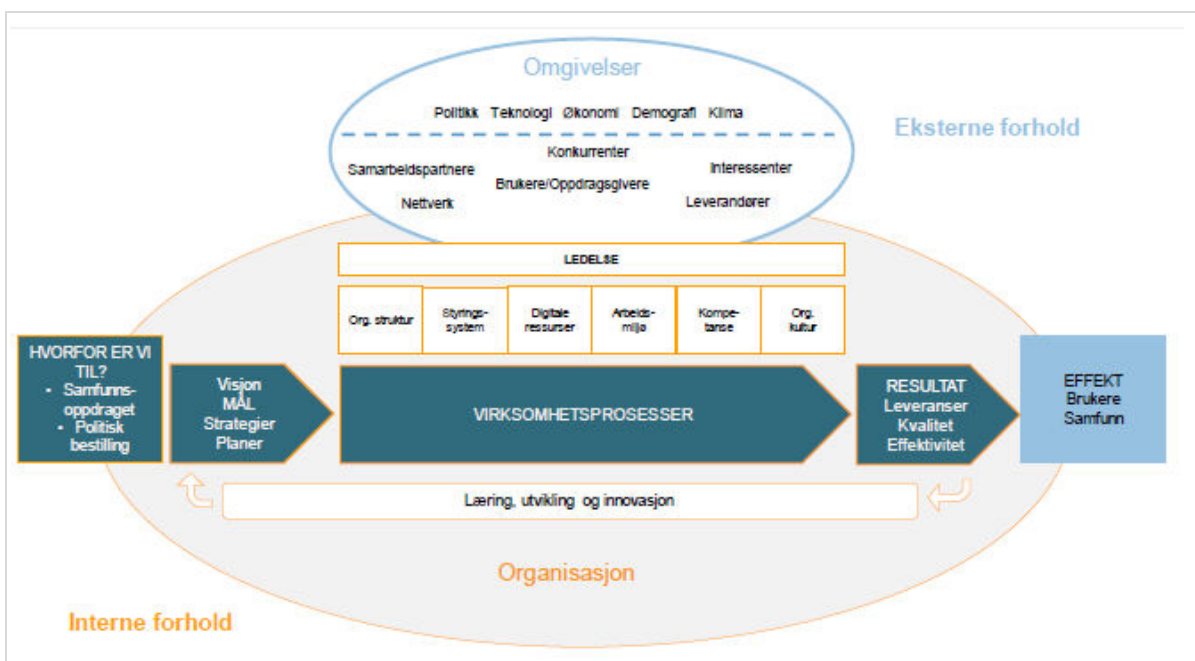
Omgivelser

Politikk Teknologi Økonomi Demografi Klima

Eksterne forhold

Konkurrenter
Samarbeidspartnere
Interessenter
Brukere/Oppdragsgivere
Nettverk
Leverandører

LEDELSE

| Org. struktur | Styrings-system | Digitale ressurser | Arbeids-miljø | Kompe-tanse | Org. kultur |
|---|---|---|---|---|---|

HVORFOR ER VI TIL?
• Samfunns-oppdraget
• Politisk bestilling

Visjon
MÅL
Strategier
Planer

VIRKSOMHETSPROSESSER

RESULTAT
Leveranser
Kvalitet
Effektivitet

EFFEKT
Brukere
Samfunn

Læring, utvikling og innovasjon

Organisasjon

Interne forhold